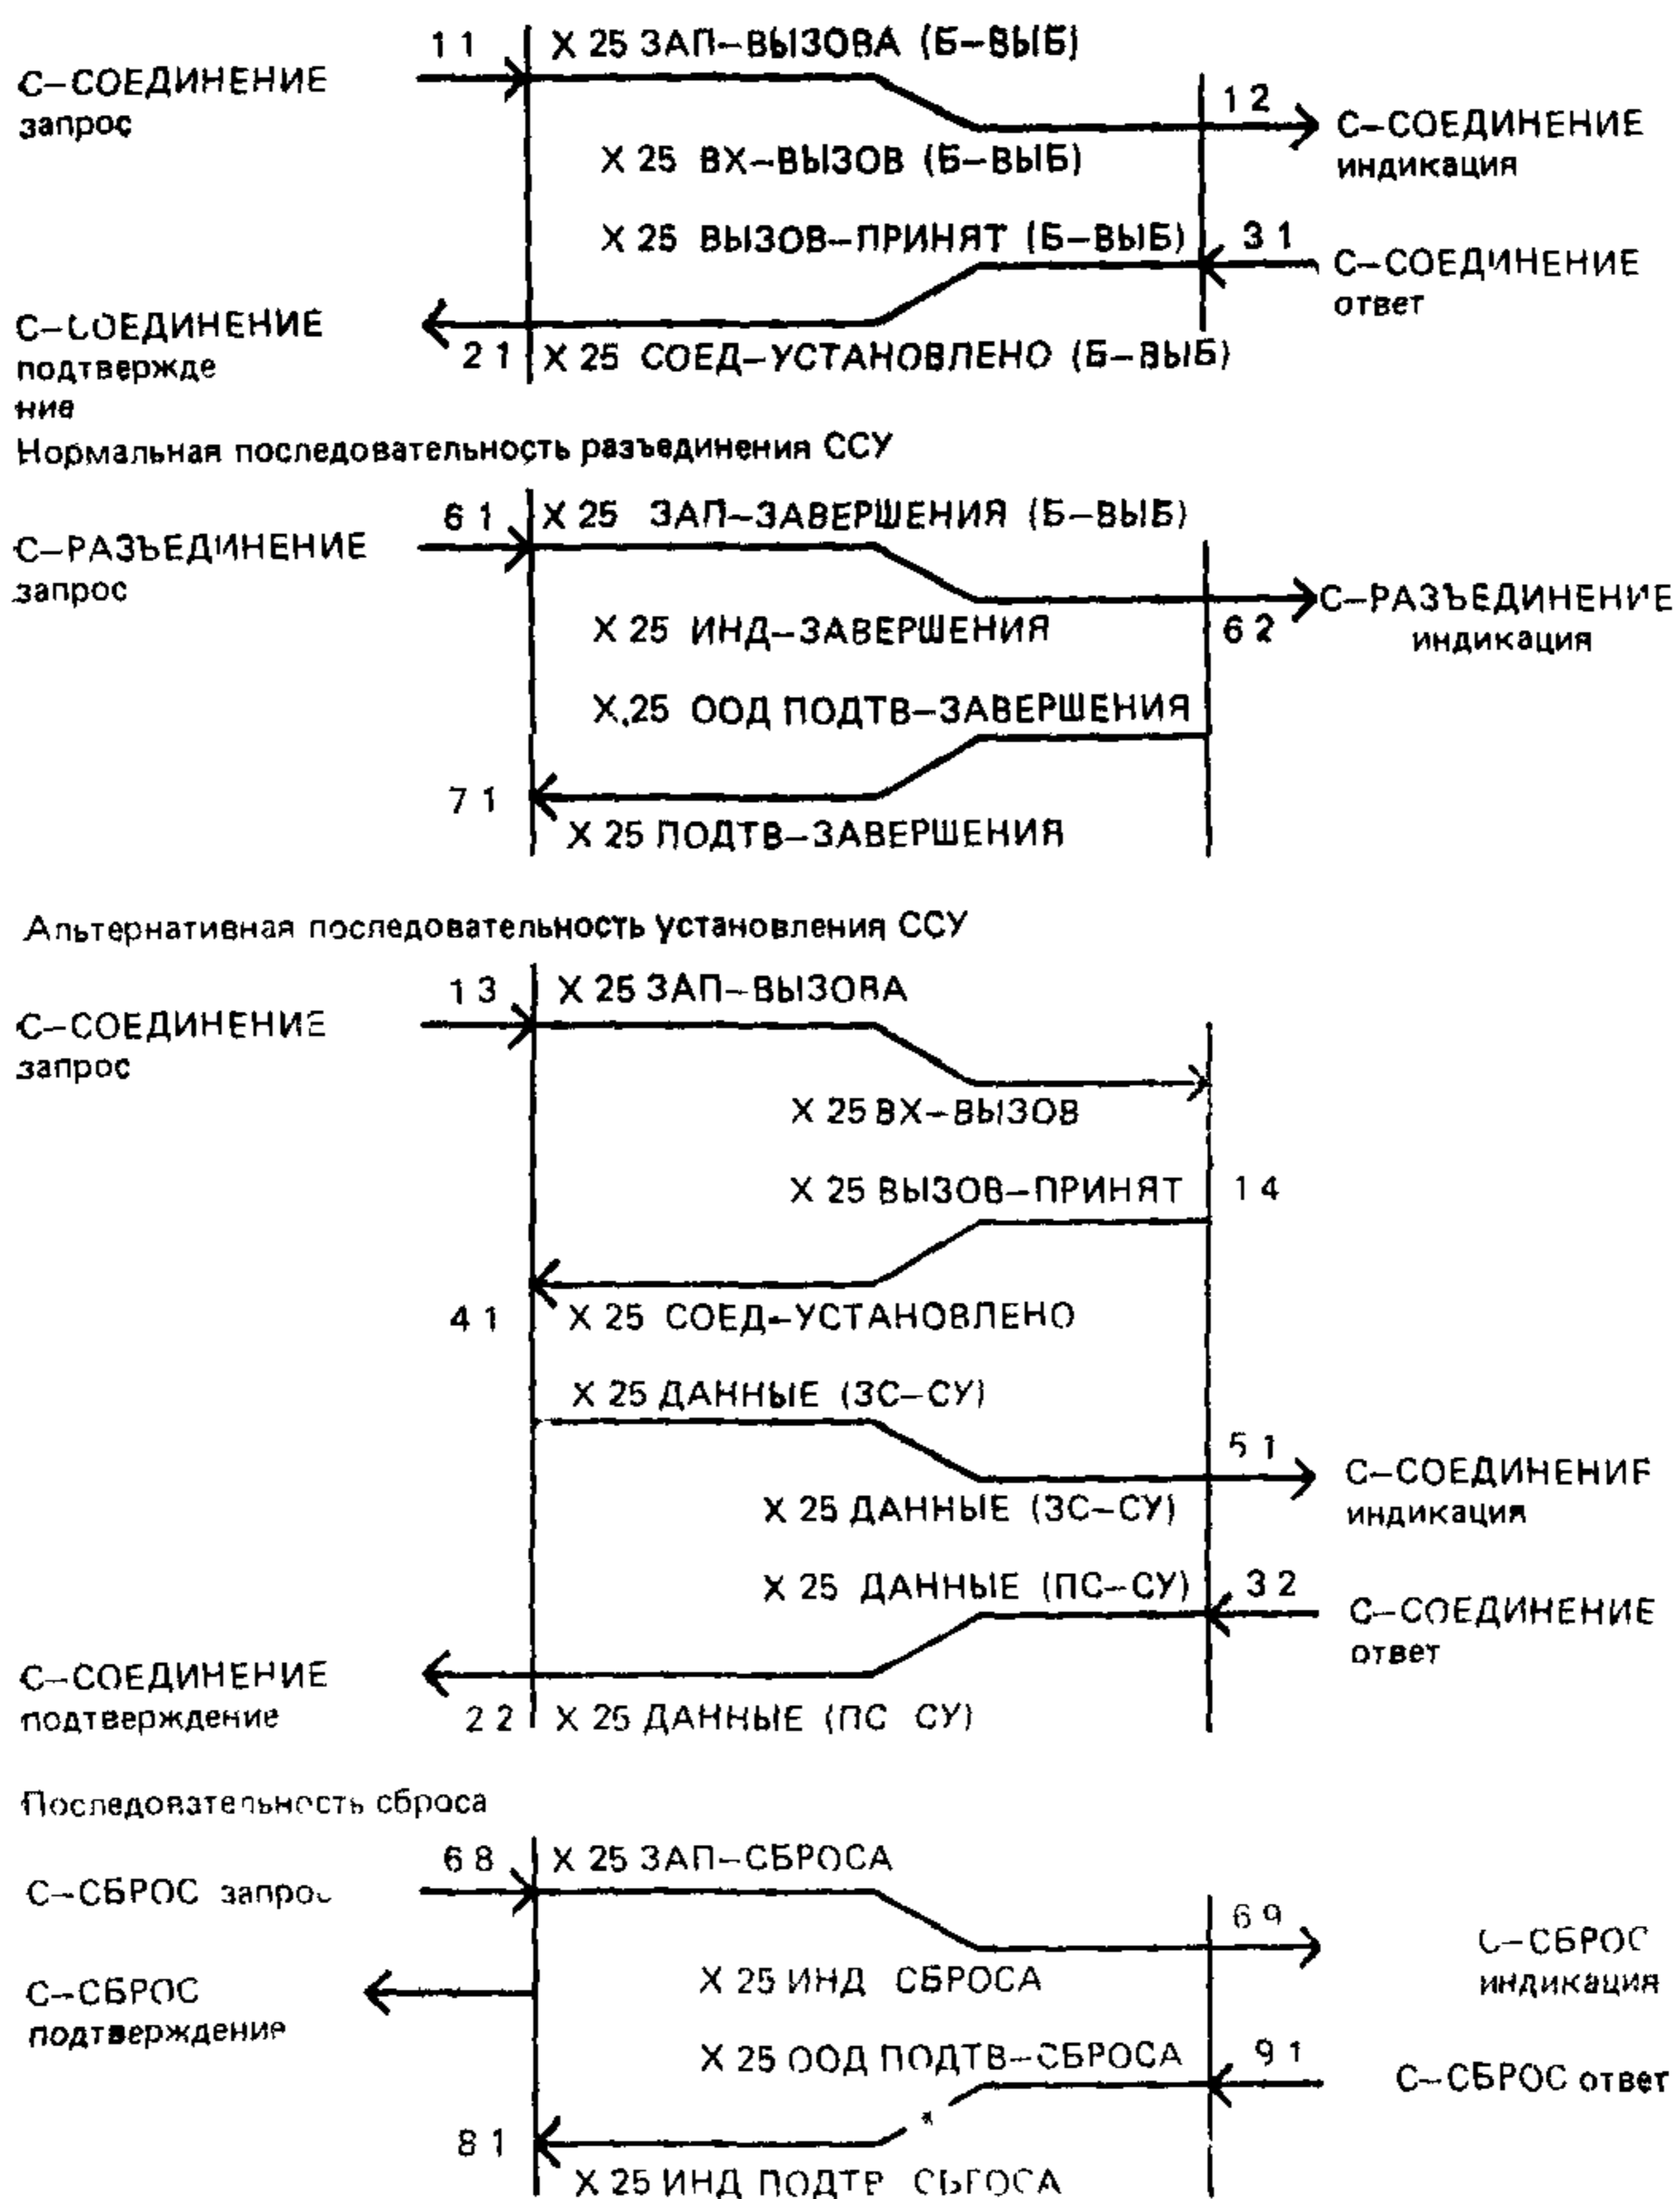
1 1 X 25 ЗАП–ВЫЗОВА (Б–ВЫБ)

С–СОЕДИНЕНИЕ запрос

1 2 С–СОЕДИНЕНИЕ индикация

X 25 ВХ–ВЫЗОВ (Б–ВЫБ)

X 25 ВЫЗОВ–ПРИНЯТ (Б–ВЫБ) 3 1 С–СОЕДИНЕНИЕ ответ

С–СОЕДИНЕНИЕ подтверждение

2 1 X 25 СОЕД–УСТАНОВЛЕНО (Б–ВЫБ)

Нормальная последовательность разъединения ССУ

6 1 X 25 ЗАП–ЗАВЕРШЕНИЯ (Б–ВЫБ)

С–РАЗЪЕДИНЕНИЕ запрос

С–РАЗЪЕДИНЕНИЕ индикация

X 25 ИНД–ЗАВЕРШЕНИЯ 6 2

X,25 ООД ПОДТВ–ЗАВЕРШЕНИЯ

7 1

X 25 ПОДТВ–ЗАВЕРШЕНИЯ

Альтернативная последовательность установления ССУ

1 3 X 25 ЗАП–ВЫЗОВА

С–СОЕДИНЕНИЕ запрос

X 25 ВХ–ВЫЗОВ

X 25 ВЫЗОВ–ПРИНЯТ 1 4

4 1 X 25 СОЕД–УСТАНОВЛЕНО

X 25 ДАННЫЕ (ЗС–СУ)

5 1 С–СОЕДИНЕНИЕ индикация

X 25 ДАННЫЕ (ЗС–СУ)

X 25 ДАННЫЕ (ПС–СУ) 3 2 С–СОЕДИНЕНИЕ ответ

С–СОЕДИНЕНИЕ подтверждение

2 2 X 25 ДАННЫЕ (ПС СУ)

Последовательность сброса

6 8 X 25 ЗАП–СБРОСА

С–СБРОС запрос

6 9 С–СБРОС индикация

С–СБРОС подтверждение

X 25 ИНД СБРОСА

X 25 ООД ПОДТВ–СБРОСА 9 1 С–СБРОС ответ

*

8 1

X 25 ИНД ПОДТР СБРОСА